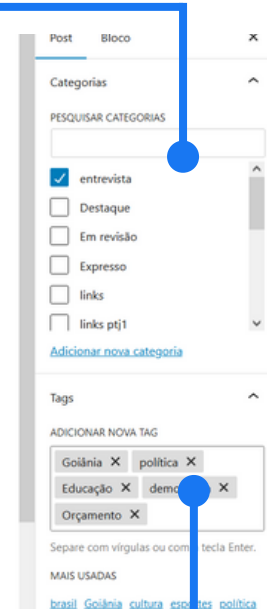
Post Bloco ×

Categorias ^

PESQUISAR CATEGORIAS

entrevista

Destaque

Em revisão

Expresso

links

links ptj1

Adicionar nova categoria

Tags ^

ADICIONAR NOVA TAG

Goiânia ×
política ×
Educação ×
dem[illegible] ×
Orçamento ×

Separe com vírgulas ou com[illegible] tecla Enter.

MAIS USADAS

brasil Goiânia cultura esp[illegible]tes política